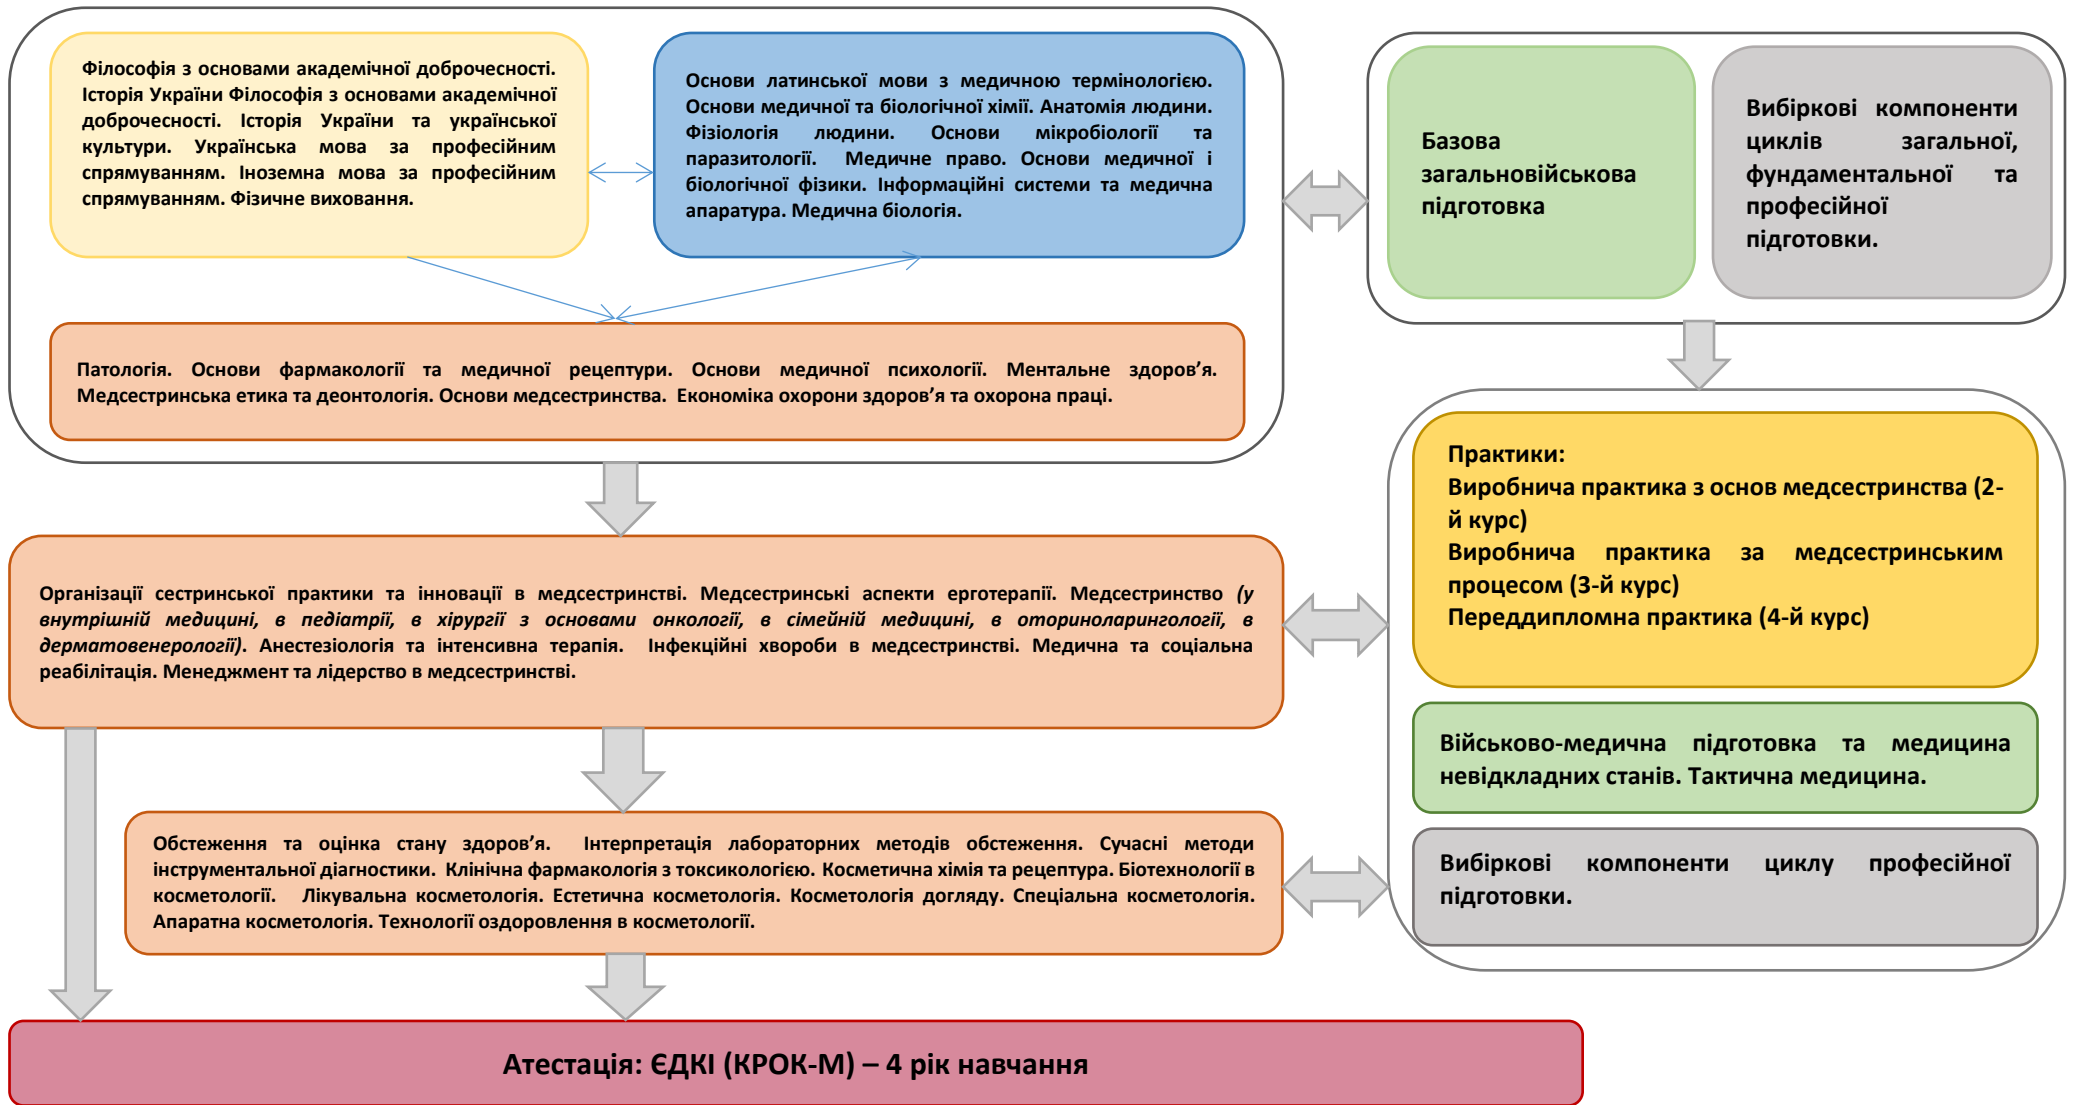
Філософія з основами академічної доброчесності. Історія України Філософія з основами академічної доброчесності. Історія України та української культури. Українська мова за професійним спрямуванням. Іноземна мова за професійним спрямуванням. Фізичне виховання.

Основи латинської мови з медичною термінологією. Основи медичної та біологічної хімії. Анатомія людини. Фізіологія людини. Основи мікробіології та паразитології. Медичне право. Основи медичної і біологічної фізики. Інформаційні системи та медична апаратура. Медична біологія.

Базова загальновійськова підготовка

Вибіркові компоненти циклів загальної, фундаментальної та професійної підготовки.

Патологія. Основи фармакології та медичної рецептури. Основи медичної психології. Ментальне здоров'я. Медсестринська етика та деонтологія. Основи медсестринства. Економіка охорони здоров'я та охорона праці.

Практики:
Виробнича практика з основ медсестринства (2-й курс)
Виробнича практика за медсестринським процесом (3-й курс)
Переддипломна практика (4-й курс)

Організації сестринської практики та інновації в медсестринстві. Медсестринські аспекти ерготерапії. Медсестринство *(у внутрішній медицині, в педіатрії, в хірургії з основами онкології, в сімейній медицині, в оториноларингології, в дерматовенерології)*. Анестезіологія та інтенсивна терапія. Інфекційні хвороби в медсестринстві. Медична та соціальна реабілітація. Менеджмент та лідерство в медсестринстві.

Військово-медична підготовка та медицина невідкладних станів. Тактична медицина.

Обстеження та оцінка стану здоров'я. Інтерпретація лабораторних методів обстеження. Сучасні методи інструментальної діагностики. Клінічна фармакологія з токсикологією. Косметична хімія та рецептура. Біотехнології в косметології. Лікувальна косметологія. Естетична косметологія. Косметологія догляду. Спеціальна косметологія. Апаратна косметологія. Технології оздоровлення в косметології.

Вибіркові компоненти циклу професійної підготовки.

Атестація: ЄДКІ (КРОК-М) – 4 рік навчання